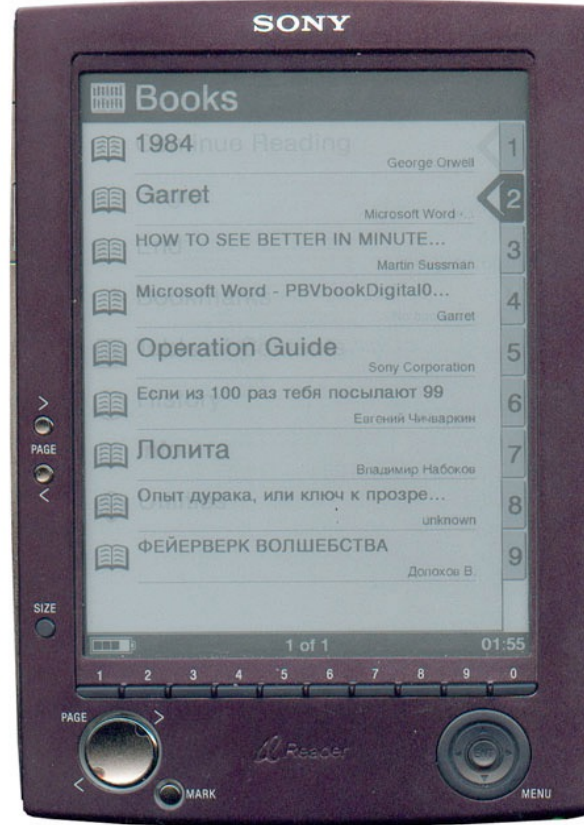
SONY

Books

1984
George Orwell
1

Garret
Microsoft Word ...
2

HOW TO SEE BETTER IN MINUTE...
Martin Sussman
3

Microsoft Word - PBVbookDigital0...
Garret
4

Operation Guide
Sony Corporation
5

Если из 100 раз тебя посылают 99
Евгений Чичваркин
6

Лолита
Владимир Набоков
7

Опыт дурака, или ключ к прозре...
unknown
8

ФЕЙЕРВЕРК ВОЛШЕБСТВА
Долохов В.
9

1 of 1
01:55

>
PAGE
<

SIZE

1 2 3 4 5 6 7 8 9 0

PAGE
>
<
MARK

Reader

MENU